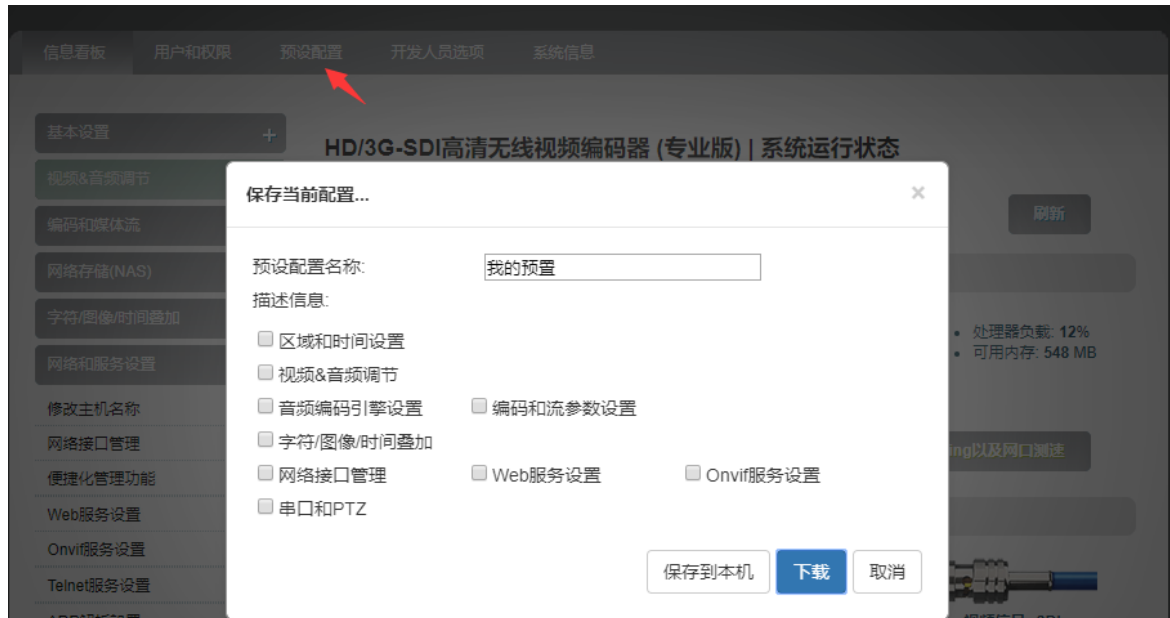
信息看板 用户和权限 预设配置 开发人员选项 系统信息

基本设置 +
视频&音频调节
编码和媒体流
网络存储(NAS)
字符/图像/时间叠加
网络和服务设置
修改主机名称
网络接口管理
便捷化管理功能
Web服务设置
Onvif服务设置
Telnet服务设置

HD/3G-SDI高清无线视频编码器 (专业版) | 系统运行状态

刷新

处理器负载: 12%
可用内存: 548 MB

ng以及网口测速

保存当前配置...

×

预设配置名称: 我的预置
描述信息:

区域和时间设置
视频&音频调节
音频编码引擎设置
编码和流参数设置
字符/图像/时间叠加
网络接口管理
Web服务设置
Onvif服务设置
串口和PTZ

保存到本机 下载 取消